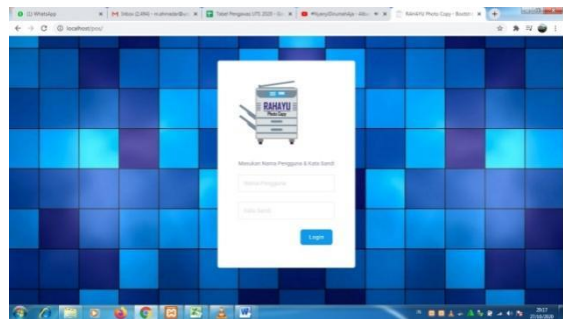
(1) WhatsApp
M Inbox (1,984) - muhmada@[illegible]
Tabel Pengawas UTS 2020 - G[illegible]
#NyanyiDirumahAja - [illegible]
RAHAYU Photo Copy - Bootstr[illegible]
localhost/pos/

RAHAYU
Photo Copy

Masukan Nama Pengguna & Kata Sandi
Nama Pengguna
Kata Sandi
Login

20:17
27/03/2020